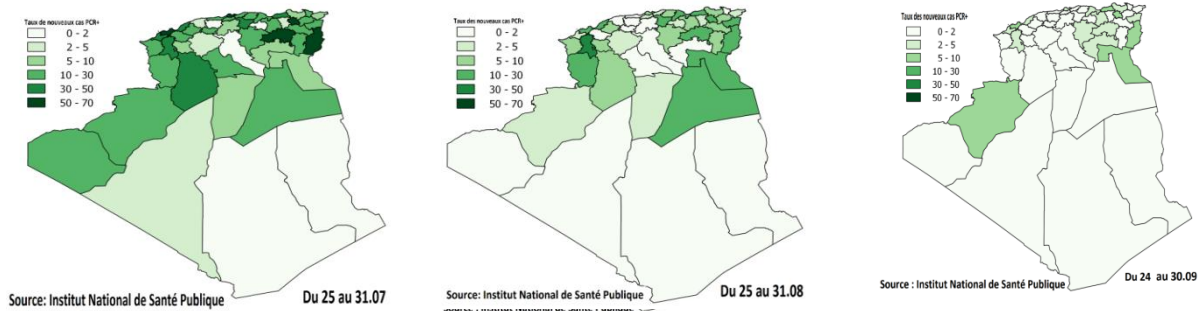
Taux de nouveaux cas PCR+
0 - 2
2 - 5
5 - 10
10 - 30
30 - 50
50 - 70

Source: Institut National de Santé Publique
Du 25 au 31.07

Taux des nouveaux cas PCR+
0 - 2
2 - 5
5 - 10
10 - 30
30 - 50
50 - 70

Source: Institut National de Santé Publique
Du 25 au 31.08

Taux des nouveaux cas PCR+
0 - 2
2 - 5
5 - 10
10 - 30
30 - 50
50 - 70

Source : Institut National de Santé Publique
Du 24 au 30.09